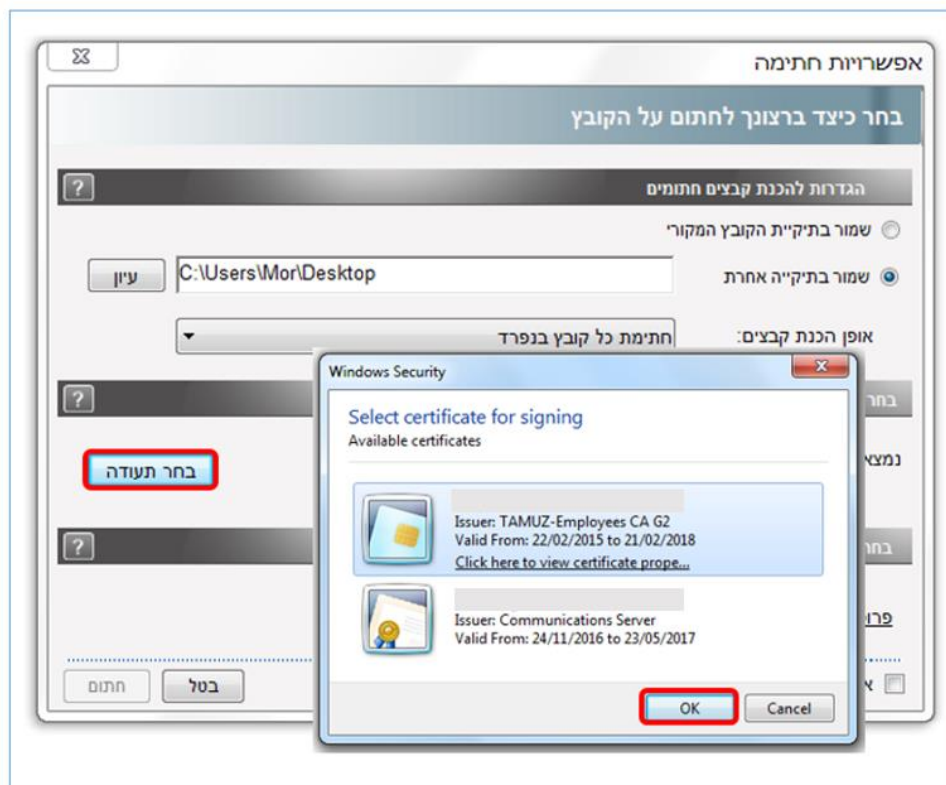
אפשרויות חתימה

בחר כיצד ברצונך לחתום על הקובץ

הגדרות להכנת קבצים חתומים

שמור בתיקיית הקובץ המקורי

שמור בתיקייה אחרת

C:\Users\Mor\Desktop

עיון

אופן הכנת קבצים:

חתימת כל קובץ בנפרד

בחר

נמצא

בחר תעודה

בחר

פרו

א

בטל

חתום

Windows Security

Select certificate for signing

Available certificates

Issuer: TAMUZ-Employees CA G2
Valid From: 22/02/2015 to 21/02/2018
Click here to view certificate prope...

Issuer: Communications Server
Valid From: 24/11/2016 to 23/05/2017

OK

Cancel